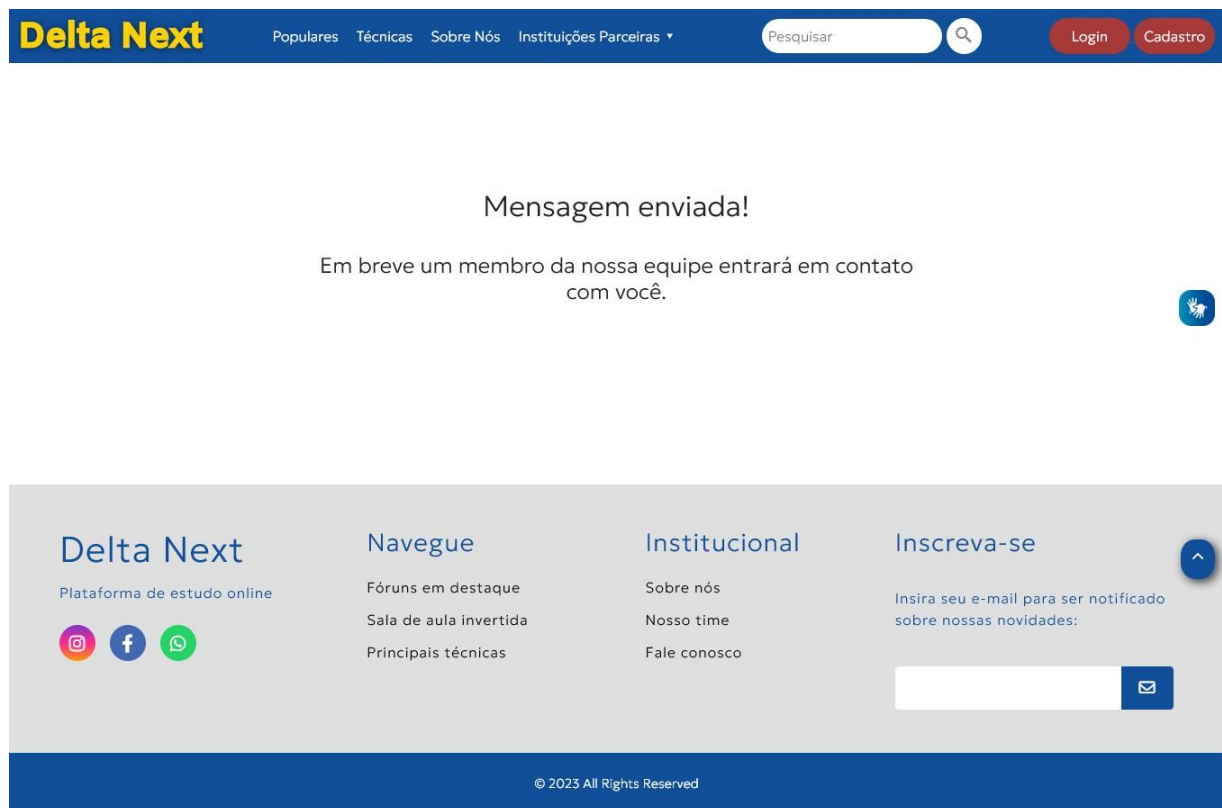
Delta Next

Populares Técnicas Sobre Nós Instituições Parceiras ▾

Pesquisar

Login Cadastro

Mensagem enviada!

Em breve um membro da nossa equipe entrará em contato com você.

Delta Next

Plataforma de estudo online

Navegue

Fóruns em destaque

Sala de aula invertida

Principais técnicas

Institucional

Sobre nós

Nosso time

Fale conosco

Inscreva-se

Insira seu e-mail para ser notificado sobre nossas novidades:

© 2023 All Rights Reserved